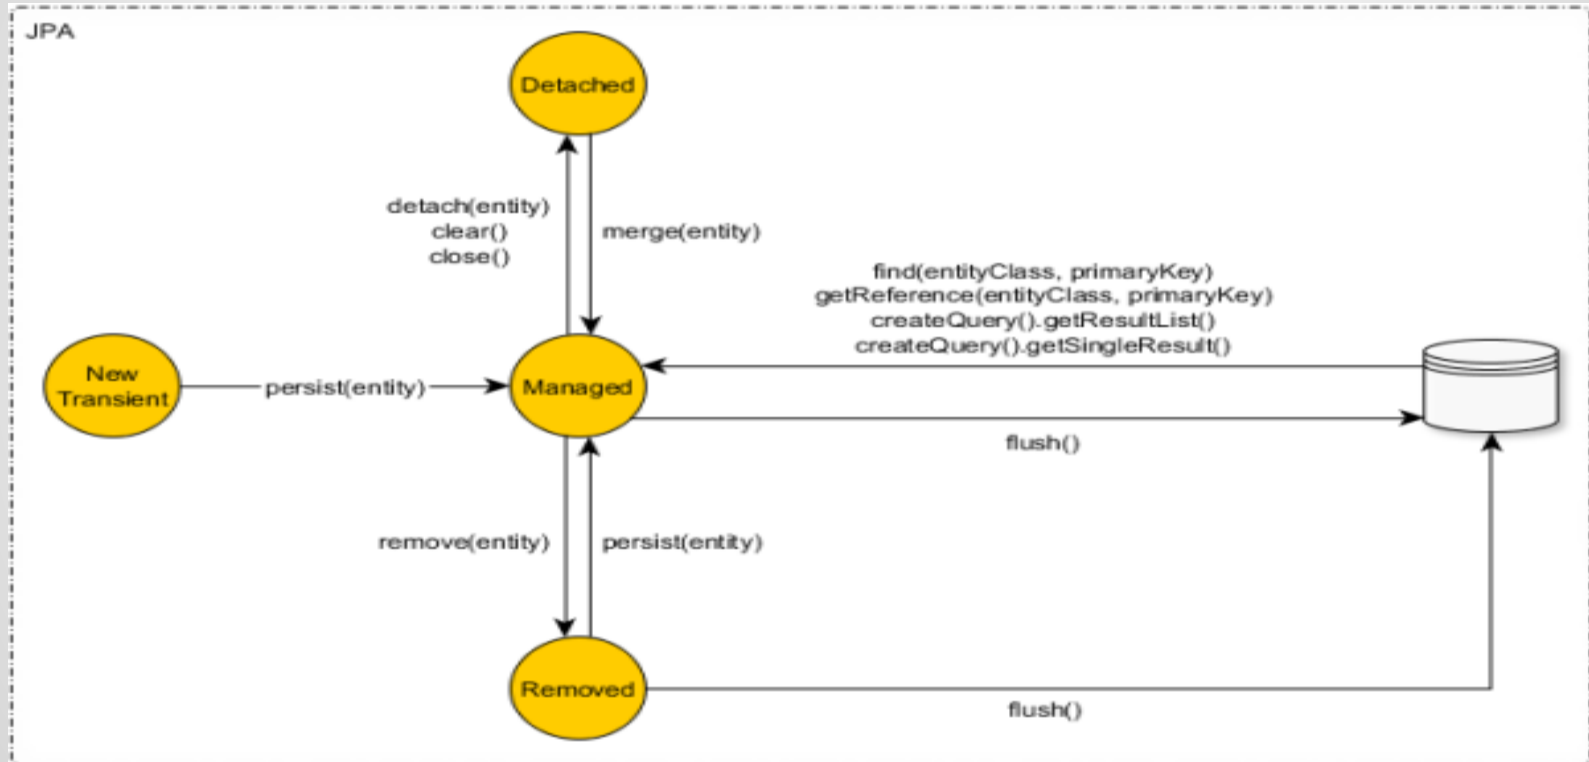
JPA

Detached

detach(entity)
clear()
close()

merge(entity)

find(entityClass, primaryKey)
getReference(entityClass, primaryKey)
createQuery().getResultList()
createQuery().getSingleResult()

New
Transient

persist(entity)

Managed

flush()

remove(entity)

persist(entity)

Removed

flush()